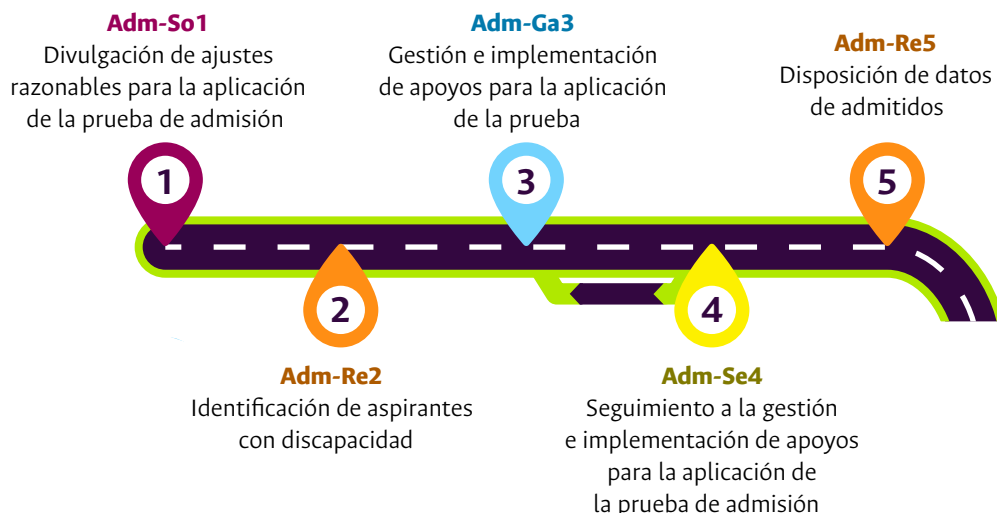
Adm-So1
Divulgación de ajustes razonables para la aplicación de la prueba de admisión

Adm-Ga3
Gestión e implementación de apoyos para la aplicación de la prueba

Adm-Re5
Disposición de datos de admitidos

1

3

5

2

4

Adm-Re2
Identificación de aspirantes con discapacidad

Adm-Se4
Seguimiento a la gestión e implementación de apoyos para la aplicación de la prueba de admisión